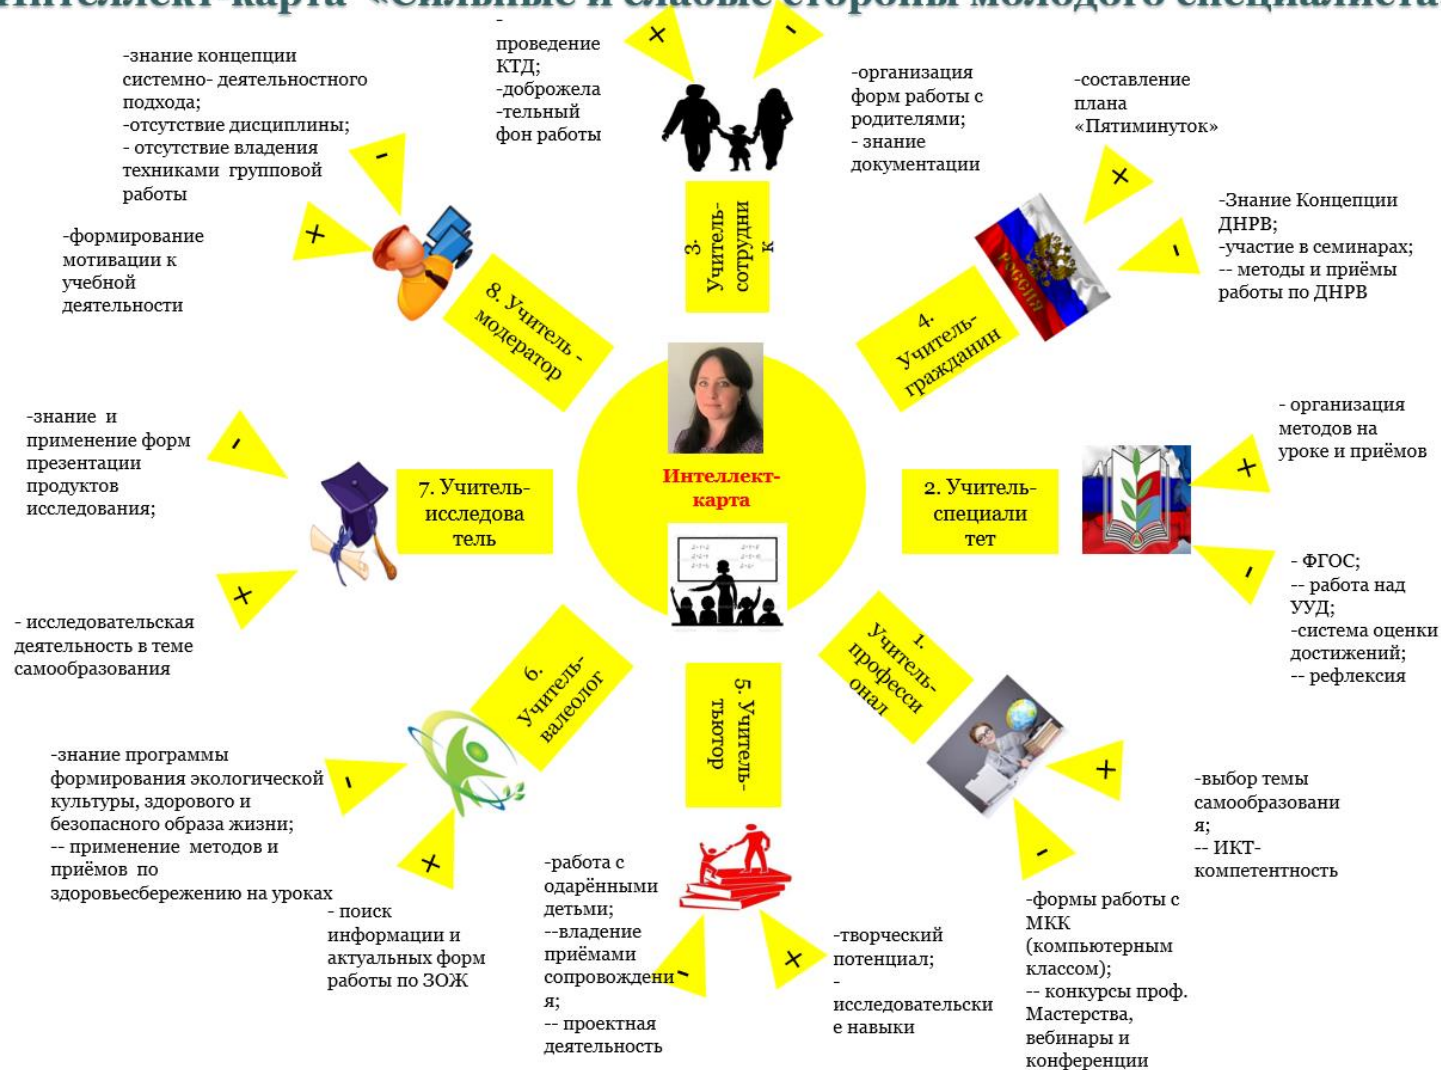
Интеллект-карта «Сильные и слабые стороны молодого специалиста»

-знание концепции системно- деятельностного подхода;
-отсутствие дисциплины;
- отсутствие владения техниками групповой работы

-
проведение КТД;
-доброжела
-тельный фон работы

+

-

-организация форм работы с родителями;
- знание документации

-составление плана «Пятиминуток»

-

+

-формирование мотивации к учебной деятельности

3. Учитель-сотрудник

+

-Знание Концепции ДНРВ;
-участие в семинарах;
-- методы и приёмы работы по ДНРВ

-

8. Учитель - модератор

4. Учитель-гражданин

-знание и применение форм презентации продуктов исследования;

-

Интеллект-карта

7. Учитель-исследователь

2. Учитель-специалитет

- организация методов на уроке и приёмов

+

-

- ФГОС;
-- работа над УУД;
-система оценки достижений;
-- рефлексия

+

- исследовательская деятельность в теме самообразования

6. Учитель-валеолог

5. Учитель-тьютор

1. Учитель-профессионал

-знание программы формирования экологической культуры, здорового и безопасного образа жизни;
-- применение методов и приёмов по здоровьесбережению на уроках

-

+

- поиск информации и актуальных форм работы по ЗОЖ

+

-выбор темы самообразования;
-- ИКТ-компетентность

-

-работа с одарёнными детьми;
--владение приёмами сопровождения;
-- проектная деятельность

-

+

-творческий потенциал;
-
исследовательские навыки

-формы работы с МКК (компьютерным классом);
-- конкурсы проф. Мастерства, вебинары и конференции